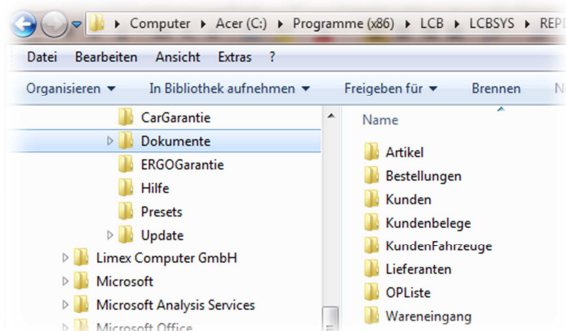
Computer ▸ Acer (C:) ▸ Programme (x86) ▸ LCB ▸ LCBSYS ▸ REP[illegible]

Datei Bearbeiten Ansicht Extras ?

Organisieren ▾ In Bibliothek aufnehmen ▾ Freigeben für ▾ Brennen N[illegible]

CarGarantie
Dokumente
ERGOGarantie
Hilfe
Presets
Update
Limex Computer GmbH
Microsoft
Microsoft Analysis Services
Microsoft Office

Name
Artikel
Bestellungen
Kunden
Kundenbelege
KundenFahrzeuge
Lieferanten
OPListe
Wareneingang